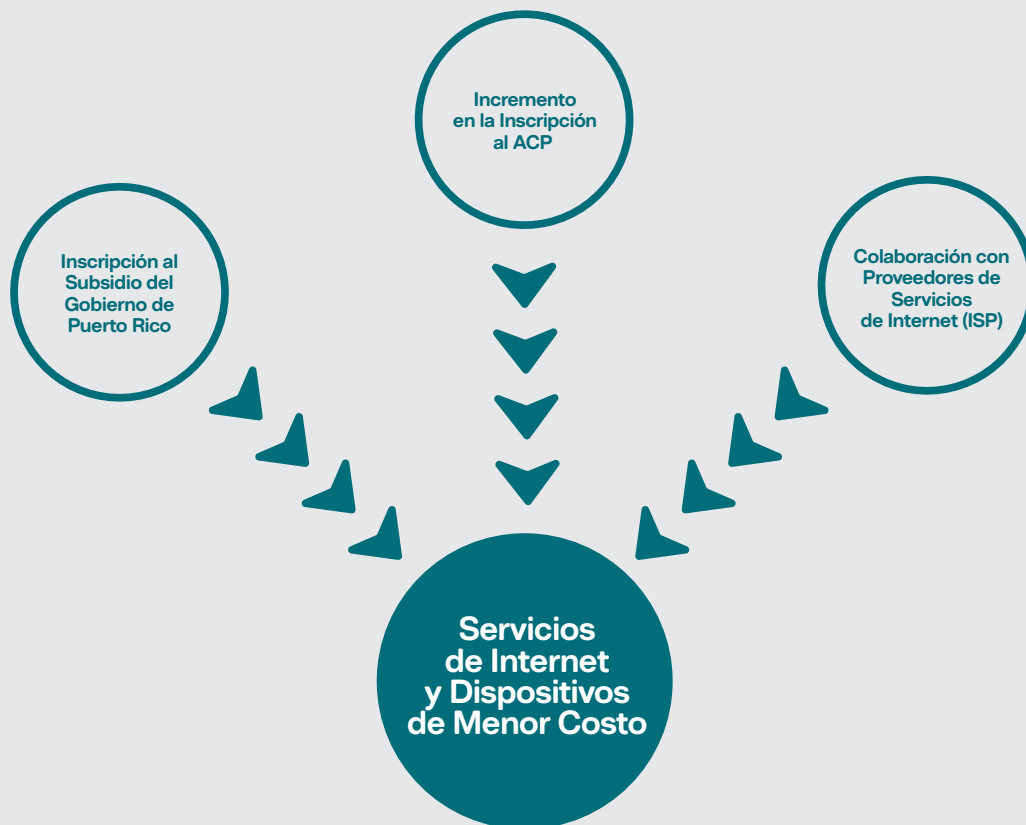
Incremento en la Inscripción al ACP

Inscripción al Subsidio del Gobierno de Puerto Rico

Colaboración con Proveedores de Servicios de Internet (ISP)

Servicios de Internet y Dispositivos de Menor Costo